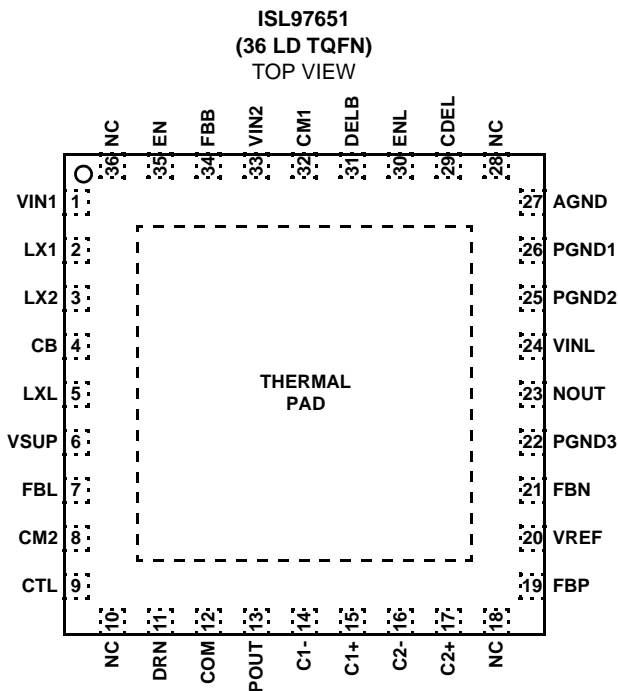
ISL97651
(36 LD TQFN)
TOP VIEW

NC 36
EN 35
FBB 34
VIN2 33
CM1 32
DELB 31
ENL 30
CDEL 29
NC 28

VIN1 1
LX1 2
LX2 3
CB 4
LXL 5
VSUP 6
FBL 7
CM2 8
CTL 9

27 AGND
26 PGND1
25 PGND2
24 VINL
23 NOUT
22 PGND3
21 FBN
20 VREF
19 FBP

THERMAL PAD

10 NC
11 DRN
12 COM
13 POUT
14 C1-
15 C1+
16 C2-
17 C2+
18 NC